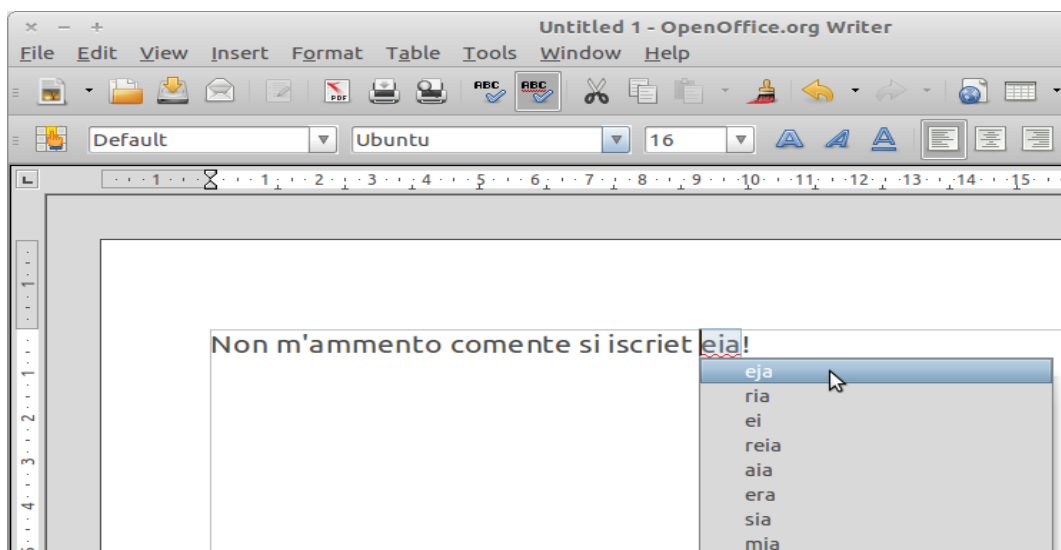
Untitled 1 - OpenOffice.org Writer

File Edit View Insert Format Table Tools Window Help

Default
Ubuntu
16

1 · 1 · 2 · 3 · 4 · 5 · 6 · 7 · 8 · 9 · 10 · 11 · 12 · 13 · 14 · 15

Non m'ammento comente si iscriet eia!

eja
ria
ei
reia
aia
era
sia
mia